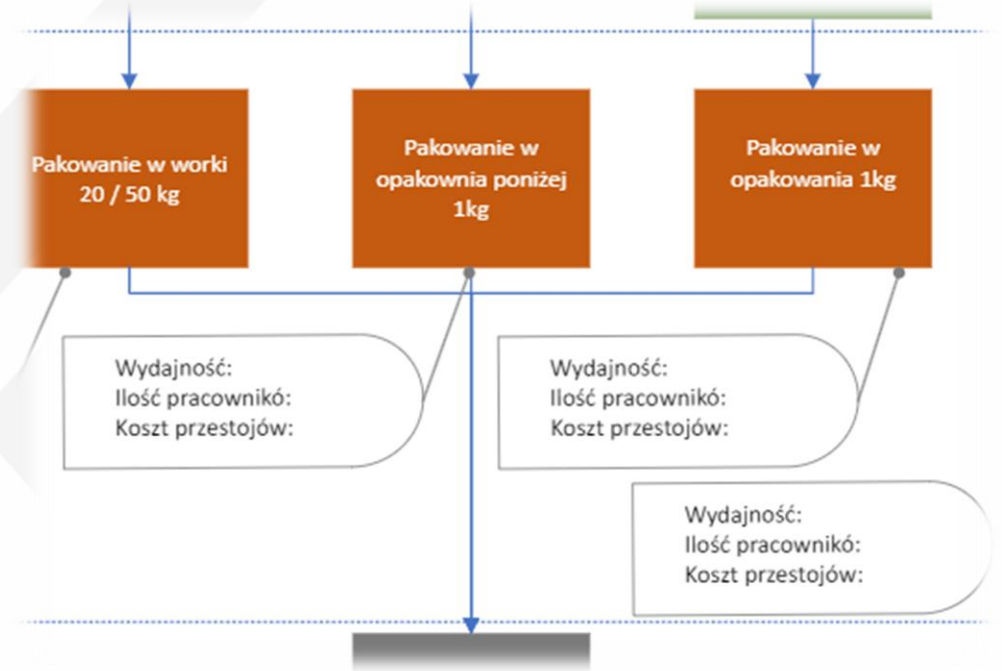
Pakowanie w worki 20 / 50 kg

Pakowanie w opakownia poniżej 1kg

Pakowanie w opakowania 1kg

Wydajność:
Ilość pracownikó:
Koszt przestojów:

Wydajność:
Ilość pracownikó:
Koszt przestojów:

Wydajność:
Ilość pracownikó:
Koszt przestojów: